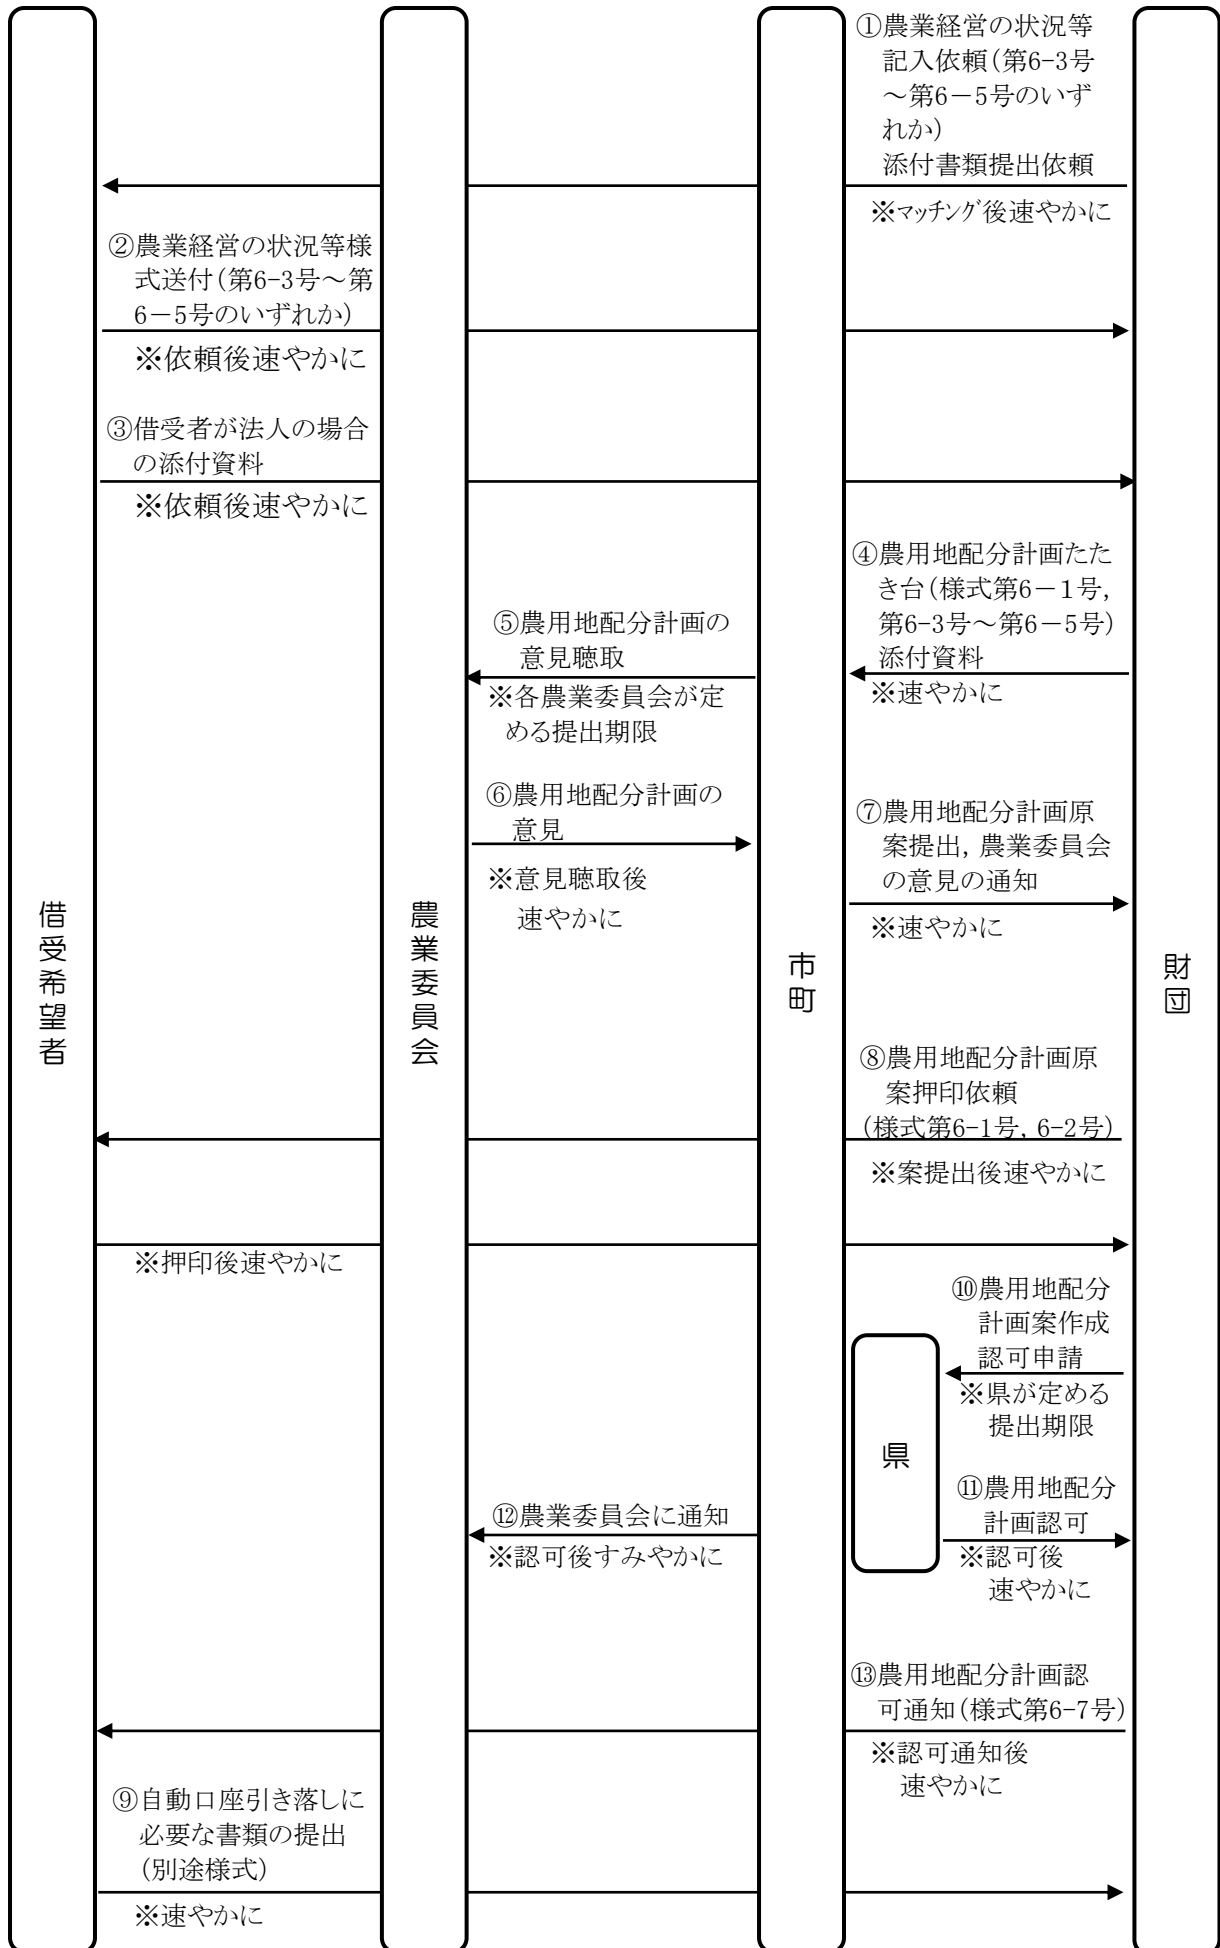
借受希望者

農業委員会

市町

財団

①農業経営の状況等記入依頼（第6-3号～第6－5号のいずれか）
添付書類提出依頼
※ﾏｯﾁﾝｸﾞ後速やかに

②農業経営の状況等様式送付（第6-3号～第6－5号のいずれか）
※依頼後速やかに

③借受者が法人の場合の添付資料
※依頼後速やかに

④農用地配分計画たたき台（様式第6－1号，第6-3号～第6－5号）
添付資料
※速やかに

⑤農用地配分計画の意見聴取
※各農業委員会が定める提出期限

⑥農用地配分計画の意見
※意見聴取後速やかに

⑦農用地配分計画原案提出，農業委員会の意見の通知
※速やかに

⑧農用地配分計画原案押印依頼
（様式第6-1号，6-2号）
※案提出後速やかに

※押印後速やかに

⑩農用地配分計画案作成認可申請
※県が定める提出期限

県

⑪農用地配分計画認可
※認可後速やかに

⑫農業委員会に通知
※認可後すみやかに

⑬農用地配分計画認可通知（様式第6-7号）
※認可通知後速やかに

⑨自動口座引き落しに必要な書類の提出（別途様式）
※速やかに